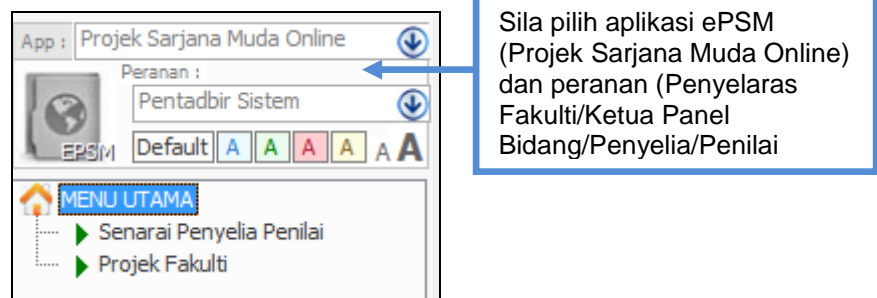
App : Projek Sarjana Muda Online

Peranan :

Pentadbir Sistem

EPSM

Default A A A A A A

MENU UTAMA

Senarai Penyelia Penilai

Projek Fakulti

Sila pilih aplikasi ePSM (Projek Sarjana Muda Online) dan peranan (Penyelaras Fakulti/Ketua Panel Bidang/Penyelia/Penilai